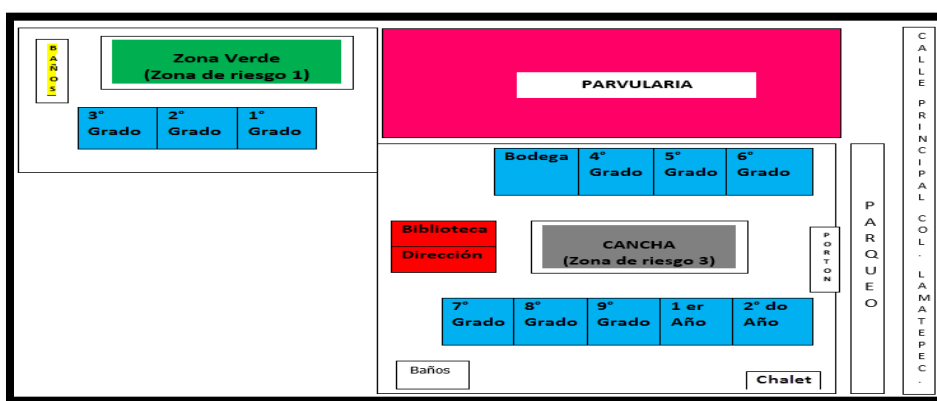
BAÑOS

Zona Verde
(Zona de riesgo 1)

PARVULARIA

3° Grado

2° Grado

1° Grado

Bodega

4° Grado

5° Grado

6° Grado

Biblioteca

Dirección

CANCHA
(Zona de riesgo 3)

PORTON

PARQUEO

7° Grado

8° Grado

9° Grado

1 er Año

2° do Año

Baños

Chalet

CALLE PRINCIPAL COL. LAMATEPEC.